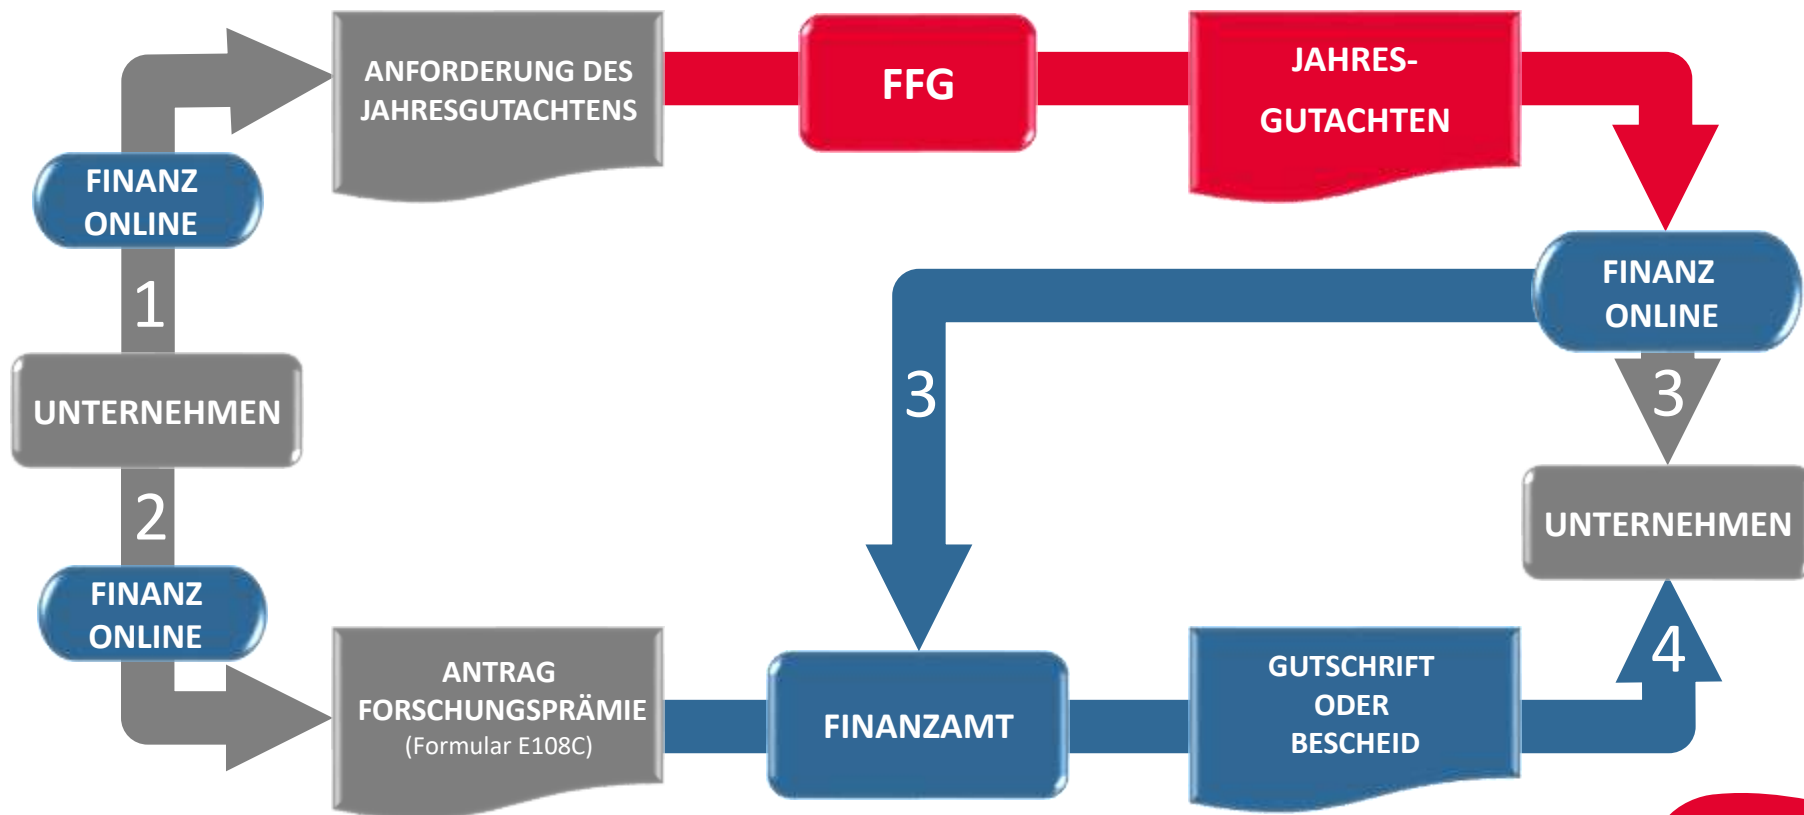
ANFORDERUNG DES JAHRESGUTACHTENS

FFG

JAHRES-
GUTACHTEN

FINANZ ONLINE

1

UNTERNEHMEN

2

FINANZ ONLINE

FINANZ ONLINE

3

3

UNTERNEHMEN

ANTRAG FORSCHUNGSPRÄMIE (Formular E108C)

FINANZAMT

GUTSCHRIFT ODER BESCHEID

4